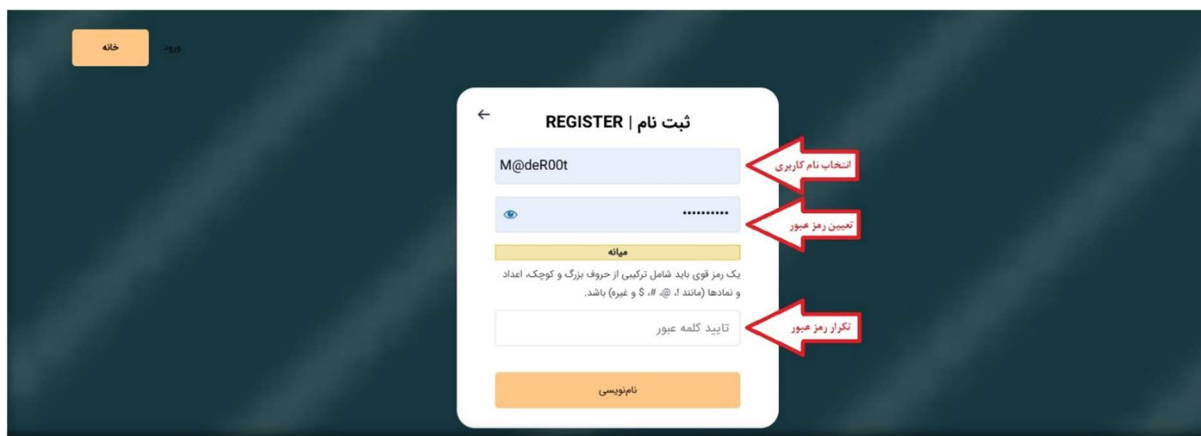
خانه
ورود

ثبت نام | REGISTER

M@deR00t
انتخاب نام کاربری

••••••••••
تعیین رمز عبور

میانه

یک رمز قوی باید شامل ترکیبی از حروف بزرگ و کوچک، اعداد و نمادها (مانند !، @، #، $ و غیره) باشد.

تایید کلمه عبور
تکرار رمز عبور

نام‌نویسی